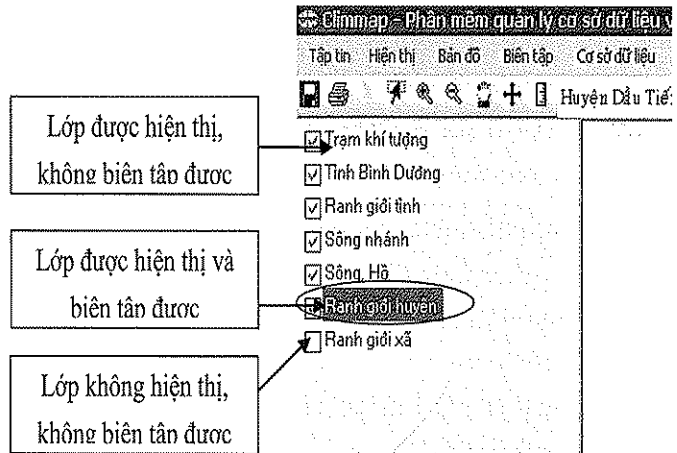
Climmap - Phần mềm quản lý cơ sở dữ liệu v

Tập tin Hiển thị Bản đồ Biên tập Cơ sở dữ liệu

Huyện Dầu Tiế

Lớp được hiển thị, không biên tập được

Lớp được hiện thị và biên tập được

Lớp không hiện thị, không biên tập được

Trạm khí tượng
Tỉnh Bình Dương
Ranh giới tỉnh
Sông nhánh
Sông, Hồ
Ranh giới huyện
Ranh giới xã